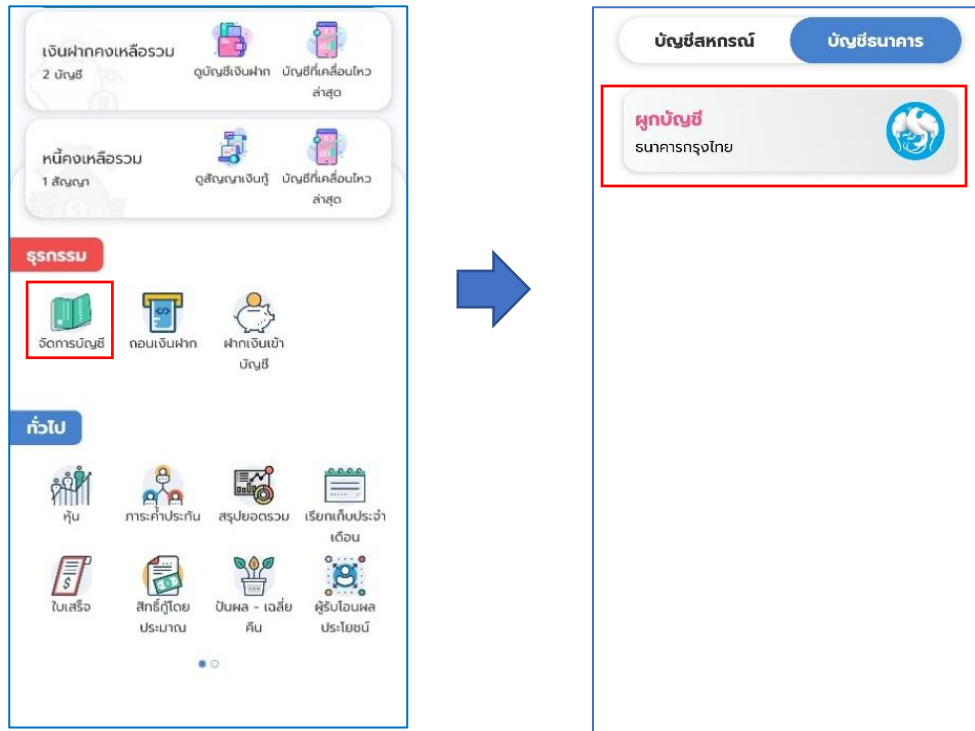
เงินฝากคงเหลือรวม
2 บัญชี
ดูบัญชีเงินฝาก
บัญชีที่เคลื่อนไหวล่าสุด

หนี้คงเหลือรวม
1 สัญญา
ดูสัญญาเงินกู้
บัญชีที่เคลื่อนไหวล่าสุด

ธุรกรรม
จัดการบัญชี
ถอนเงินฝาก
ฝากเงินเข้าบัญชี

ทั่วไป
หุ้น
ภาระค้ำประกัน
สรุปยอดรวม
เรียกเก็บประจำเดือน
ใบเสร็จ
สิทธิ์กู้โดยประมาณ
ปันผล - เฉลี่ยคืน
ผู้รับโอนผลประโยชน์

บัญชีสหกรณ์
บัญชีธนาคาร
ผูกบัญชี
ธนาคารกรุงไทย